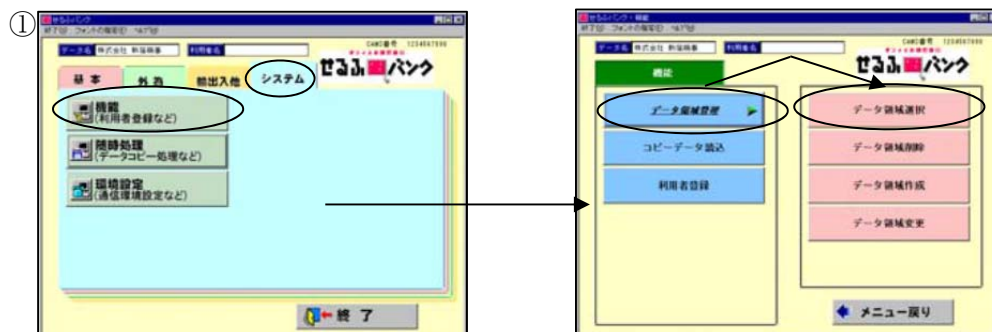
①

せるふバンク

終了 フォントの種別 ヘルプ

データ名 株式会社 利用者名

せるふ バンク

基本 外為 輸出入他 システム

機能 (利用者登録など)

随時処理 (データコピー処理など)

環境設定 (通信環境設定など)

終了

せるふバンク・機能

終了 フォントの種別 ヘルプ

データ名 株式会社 利用者名

せるふ バンク

機能

データ領域管理

コピーデータ読込

利用者登録

データ領域選択

データ領域削除

データ領域作成

データ領域変更

メニュー戻り